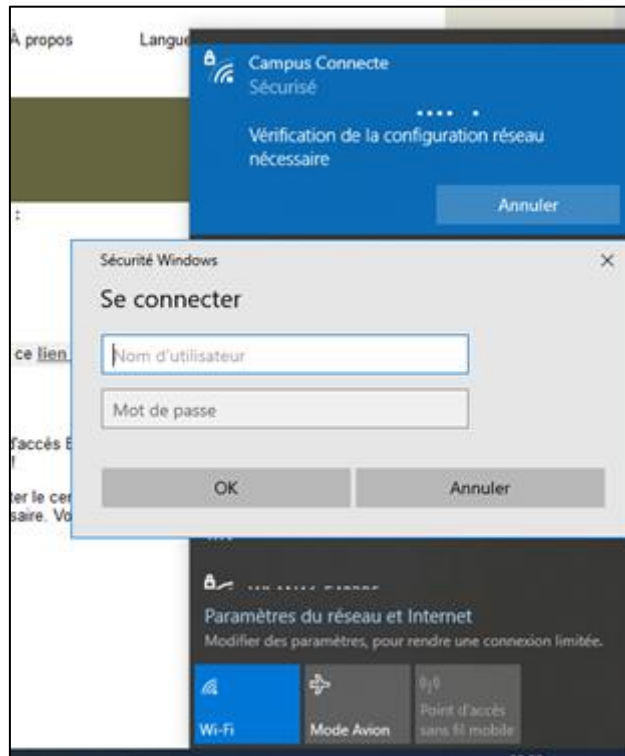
À propos

Langu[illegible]

:

ce lien

d'accès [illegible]

ter le ce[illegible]
saire. Vo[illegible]

Campus Connecte
Sécurisé

Vérification de la configuration réseau nécessaire

Annuler

Sécurité Windows

×

Se connecter

Nom d'utilisateur

Mot de passe

OK

Annuler

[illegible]

Paramètres du réseau et Internet
Modifier des paramètres, pour rendre une connexion limitée.

Wi-Fi

Mode Avion

Point d'accès sans fil mobile